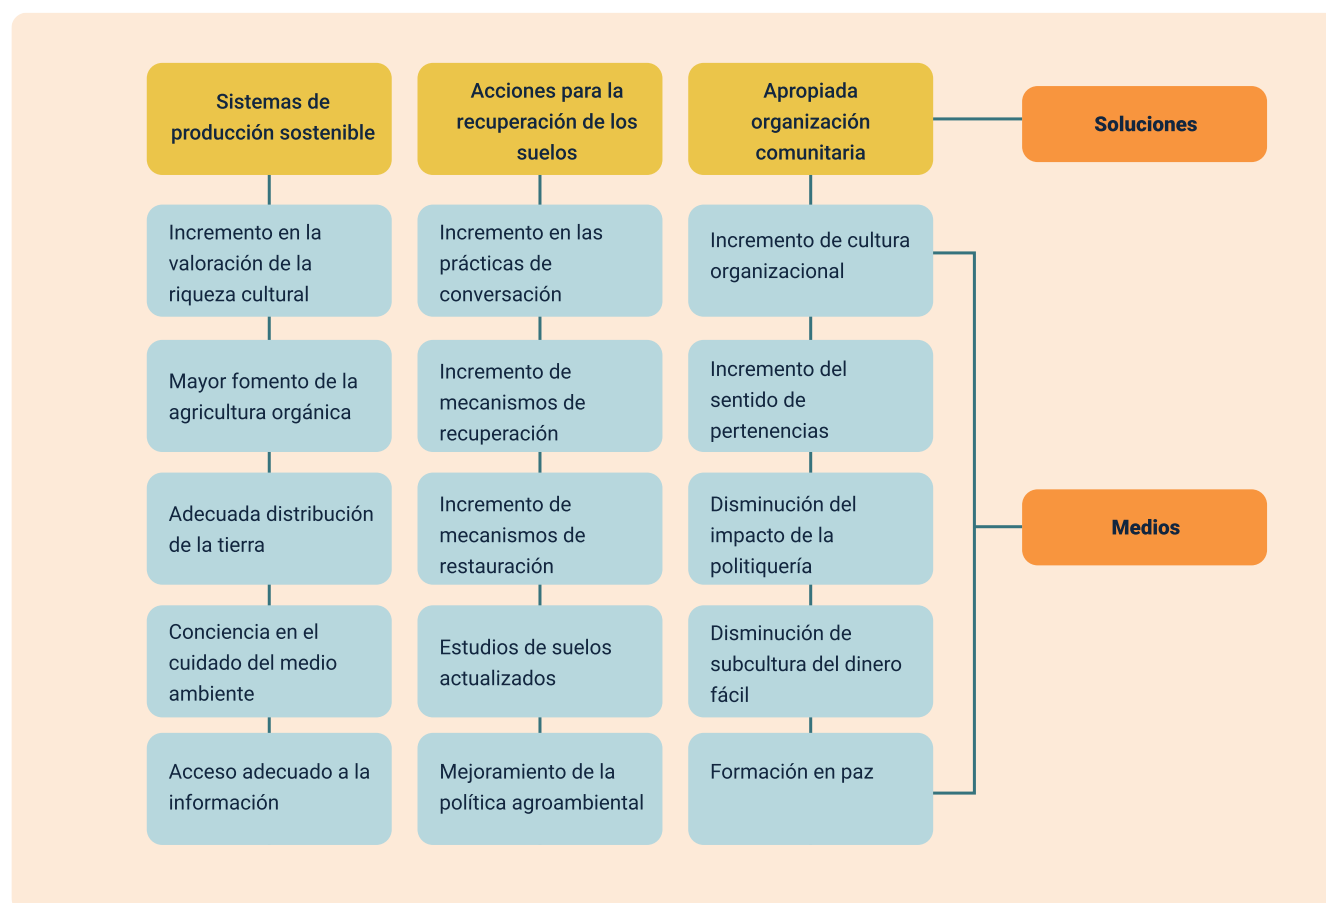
Sistemas de producción sostenible

Acciones para la recuperación de los suelos

Apropiada organización comunitaria

Soluciones

Incremento en la valoración de la riqueza cultural

Incremento en las prácticas de conversación

Incremento de cultura organizacional

Mayor fomento de la agricultura orgánica

Incremento de mecanismos de recuperación

Incremento del sentido de pertenencias

Adecuada distribución de la tierra

Incremento de mecanismos de restauración

Disminución del impacto de la politiquería

Medios

Conciencia en el cuidado del medio ambiente

Estudios de suelos actualizados

Disminución de subcultura del dinero fácil

Acceso adecuado a la información

Mejoramiento de la política agroambiental

Formación en paz